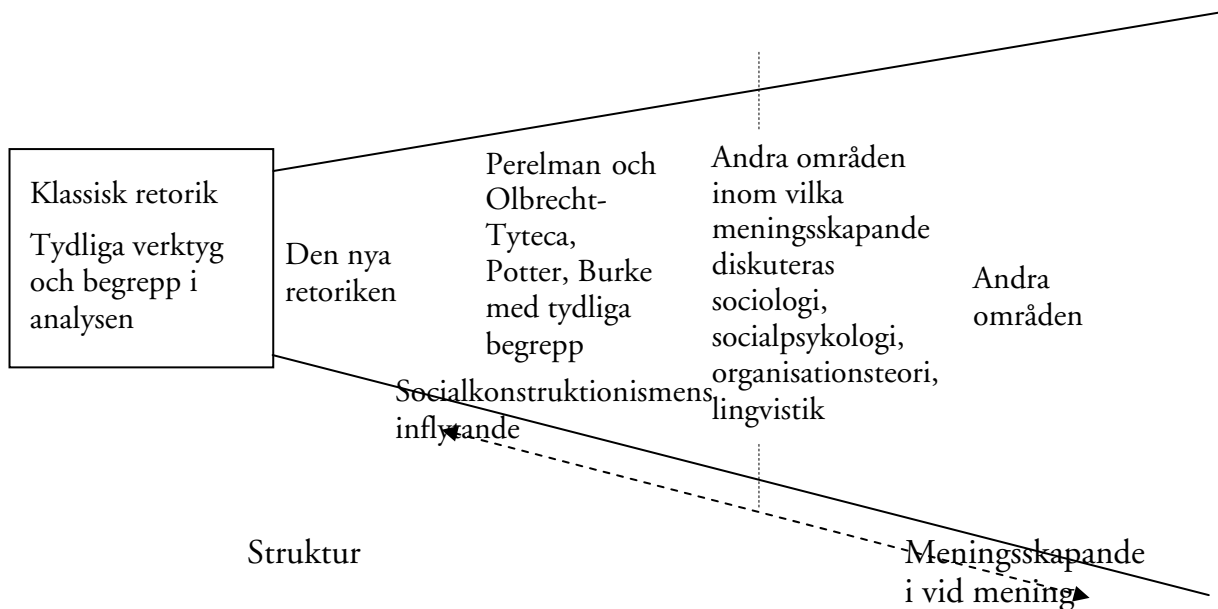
Klassisk retorik

Tydliga verktyg och begrepp i analysen

Den nya retoriken

Perelman och Olbrecht-Tyteca, Potter, Burke med tydliga begrepp

Andra områden inom vilka meningsskapande diskuteras sociologi, socialpsykologi, organisationsteori, lingvistik

Andra områden

Socialkonstruktionismens inflytande

Struktur

Meningsskapande i vid mening